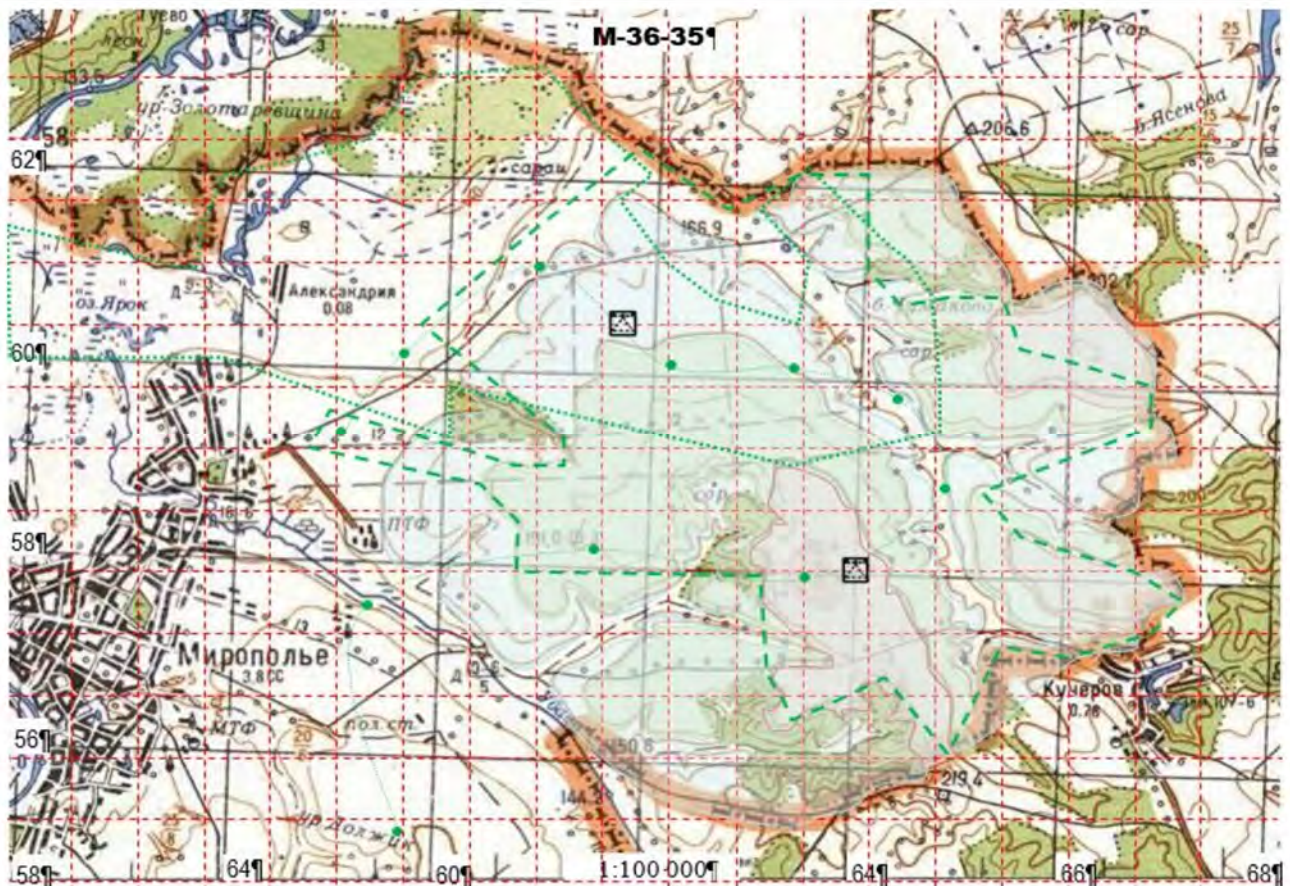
M-36-35¶

Гуево
леск
133,5
ур. Золотаревщина
58
62¶
сараи
206,6
б. Ясеновa
сар
25
7
15
166,9
202,1
Александрия
0,08
оз. Ярок
Д
60¶
сар
12
200
ПТФ
18,6
58¶
сар
191,0
Миpoполье
3,8 СС
13
Д
5
МТФ
поз. ст.
20
Кучеров
0,26
ЮУ-6
56¶
150,8
219,4
144,3
ур. Должик
58¶
64¶
60¶
1:100 000¶
64¶
66¶
68¶